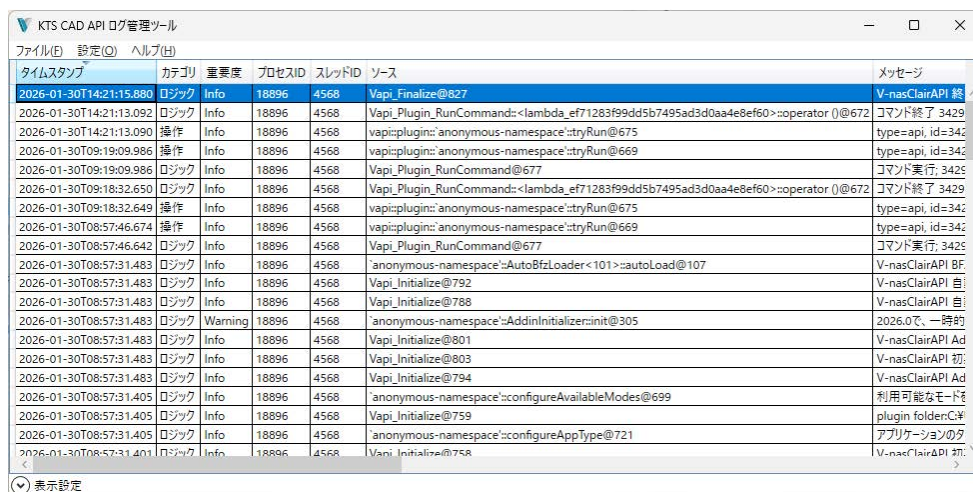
KTS CAD API ログ管理ツール

ファイル(F) 設定(O) ヘルプ(H)

| タイムスタンプ | カテゴリ | 重要度 | プロセスID | スレッドID | ソース | メッセージ |
|---|---|---|---|---|---|---|
| 2026-01-30T14:21:15.880 | ロジック | Info | 18896 | 4568 | Vapi_Finalize@827 | V-nasClairAPI 終 |
| 2026-01-30T14:21:13.092 | ロジック | Info | 18896 | 4568 | Vapi_Plugin_RunCommand::<lambda_ef71283f99dd5b7495ad3d0aa4e8ef60>::operator ()@672 | コマンド終了 3429 |
| 2026-01-30T14:21:13.090 | 操作 | Info | 18896 | 4568 | vapi::plugin::`anonymous-namespace'::tryRun@675 | type=api, id=342 |
| 2026-01-30T09:19:09.986 | 操作 | Info | 18896 | 4568 | vapi::plugin::`anonymous-namespace'::tryRun@669 | type=api, id=342 |
| 2026-01-30T09:19:09.986 | ロジック | Info | 18896 | 4568 | Vapi_Plugin_RunCommand@677 | コマンド実行; 3429 |
| 2026-01-30T09:18:32.650 | ロジック | Info | 18896 | 4568 | Vapi_Plugin_RunCommand::<lambda_ef71283f99dd5b7495ad3d0aa4e8ef60>::operator ()@672 | コマンド終了 3429 |
| 2026-01-30T09:18:32.649 | 操作 | Info | 18896 | 4568 | vapi::plugin::`anonymous-namespace'::tryRun@675 | type=api, id=342 |
| 2026-01-30T08:57:46.674 | 操作 | Info | 18896 | 4568 | vapi::plugin::`anonymous-namespace'::tryRun@669 | type=api, id=342 |
| 2026-01-30T08:57:46.642 | ロジック | Info | 18896 | 4568 | Vapi_Plugin_RunCommand@677 | コマンド実行; 3429 |
| 2026-01-30T08:57:31.483 | ロジック | Info | 18896 | 4568 | `anonymous-namespace'::AutoBfzLoader<101>::autoLoad@107 | V-nasClairAPI BF |
| 2026-01-30T08:57:31.483 | ロジック | Info | 18896 | 4568 | Vapi_Initialize@792 | V-nasClairAPI 自 |
| 2026-01-30T08:57:31.483 | ロジック | Info | 18896 | 4568 | Vapi_Initialize@788 | V-nasClairAPI 自 |
| 2026-01-30T08:57:31.483 | ロジック | Warning | 18896 | 4568 | `anonymous-namespace'::AddinInitializer::init@305 | 2026.0で、一時的 |
| 2026-01-30T08:57:31.483 | ロジック | Info | 18896 | 4568 | Vapi_Initialize@801 | V-nasClairAPI Ad |
| 2026-01-30T08:57:31.483 | ロジック | Info | 18896 | 4568 | Vapi_Initialize@803 | V-nasClairAPI 初 |
| 2026-01-30T08:57:31.483 | ロジック | Info | 18896 | 4568 | Vapi_Initialize@794 | V-nasClairAPI Ad |
| 2026-01-30T08:57:31.405 | ロジック | Info | 18896 | 4568 | `anonymous-namespace'::configureAvailableModes@699 | 利用可能なモード |
| 2026-01-30T08:57:31.405 | ロジック | Info | 18896 | 4568 | Vapi_Initialize@759 | plugin folder:C:¥ |
| 2026-01-30T08:57:31.405 | ロジック | Info | 18896 | 4568 | `anonymous-namespace'::configureAppType@721 | アプリケーションのタ |
| 2026-01-30T08:57:31.401 | ロジック | Info | 18896 | 4568 | Vapi_Initialize@758 | V-nasClairAPI 初 |

表示設定